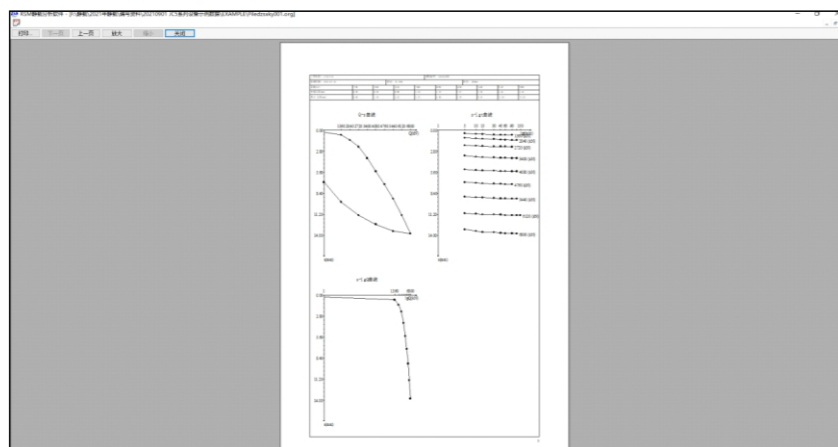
RSM静载分析软件 - [E:\静载\2021年静载\基桩资料\20210901 JCS系列设备示例数据\EXAMPLE\Piledbsaky001.pmg]

打印... 下一页 上一页 放大 缩小 关闭

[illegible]

Q~s曲线

s~lgt曲线

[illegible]

s(mm)

0.00

2.00

4.00

6.00

8.00

10.00

12.00

14.00

s(mm)

s~lgQ曲线

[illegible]